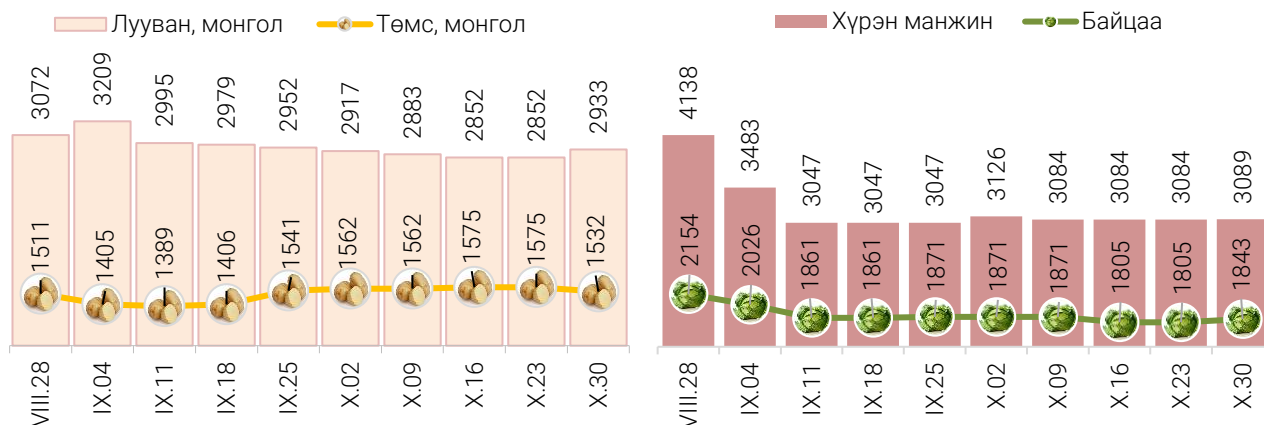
Лууван, монгол
Төмс, монгол

| | VIII.28 | IX.04 | IX.11 | IX.18 | IX.25 | X.02 | X.09 | X.16 | X.23 | X.30 |
|---|---|---|---|---|---|---|---|---|---|---|
| Лууван, монгол | 3072 | 3209 | 2995 | 2979 | 2952 | 2917 | 2883 | 2852 | 2852 | 2933 |
| Төмс, монгол | 1511 | 1405 | 1389 | 1406 | 1541 | 1562 | 1562 | 1575 | 1575 | 1532 |

Хүрэн манжин
Байцаа

| | VIII.28 | IX.04 | IX.11 | IX.18 | IX.25 | X.02 | X.09 | X.16 | X.23 | X.30 |
|---|---|---|---|---|---|---|---|---|---|---|
| Хүрэн манжин | 4138 | 3483 | 3047 | 3047 | 3047 | 3126 | 3084 | 3084 | 3084 | 3089 |
| Байцаа | 2154 | 2026 | 1861 | 1861 | 1871 | 1871 | 1871 | 1805 | 1805 | 1843 |